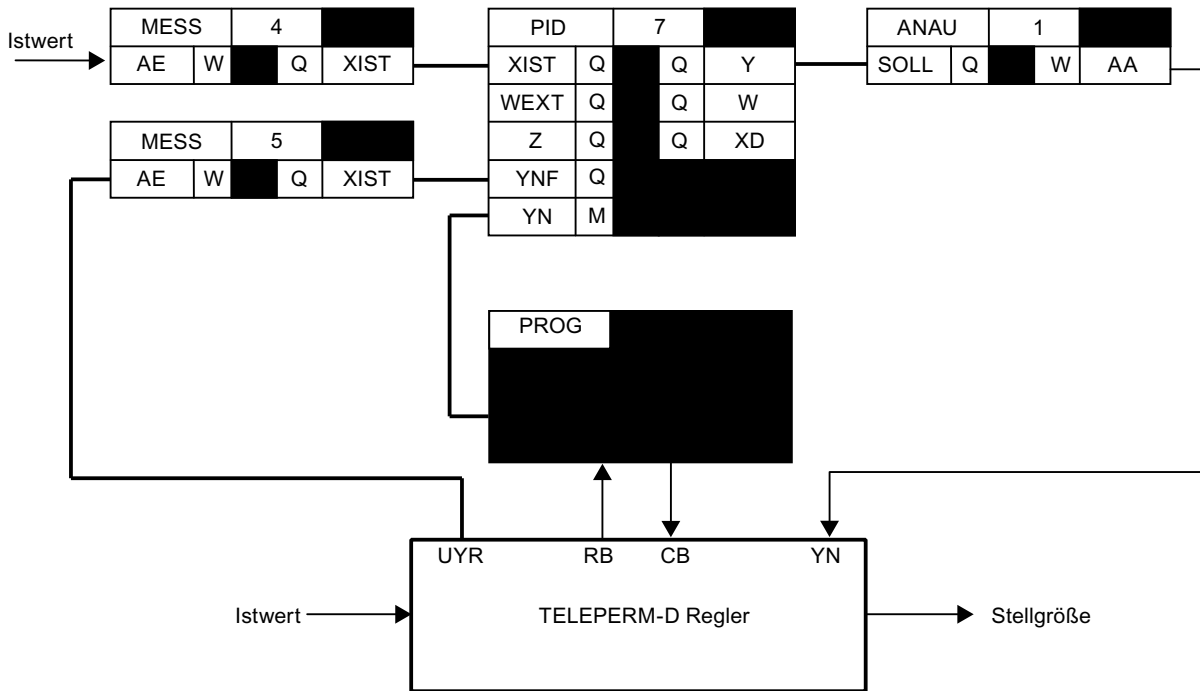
Istwert

| MESS | | 4 | | |
|---|---|---|---|---|
| AE | W | | Q | XIST |

| PID | | 7 | | |
|---|---|---|---|---|
| XIST | Q | | Q | Y |
| WEXT | Q | | Q | W |
| Z | Q | | Q | XD |
| YNF | Q | | | |
| YN | M | | | |

| ANAU | | 1 | | |
|---|---|---|---|---|
| SOLL | Q | | W | AA |

| MESS | | 5 | | |
|---|---|---|---|---|
| AE | W | | Q | XIST |

PROG

UYR RB CB YN

Istwert

TELEPERM-D Regler

Stellgröße